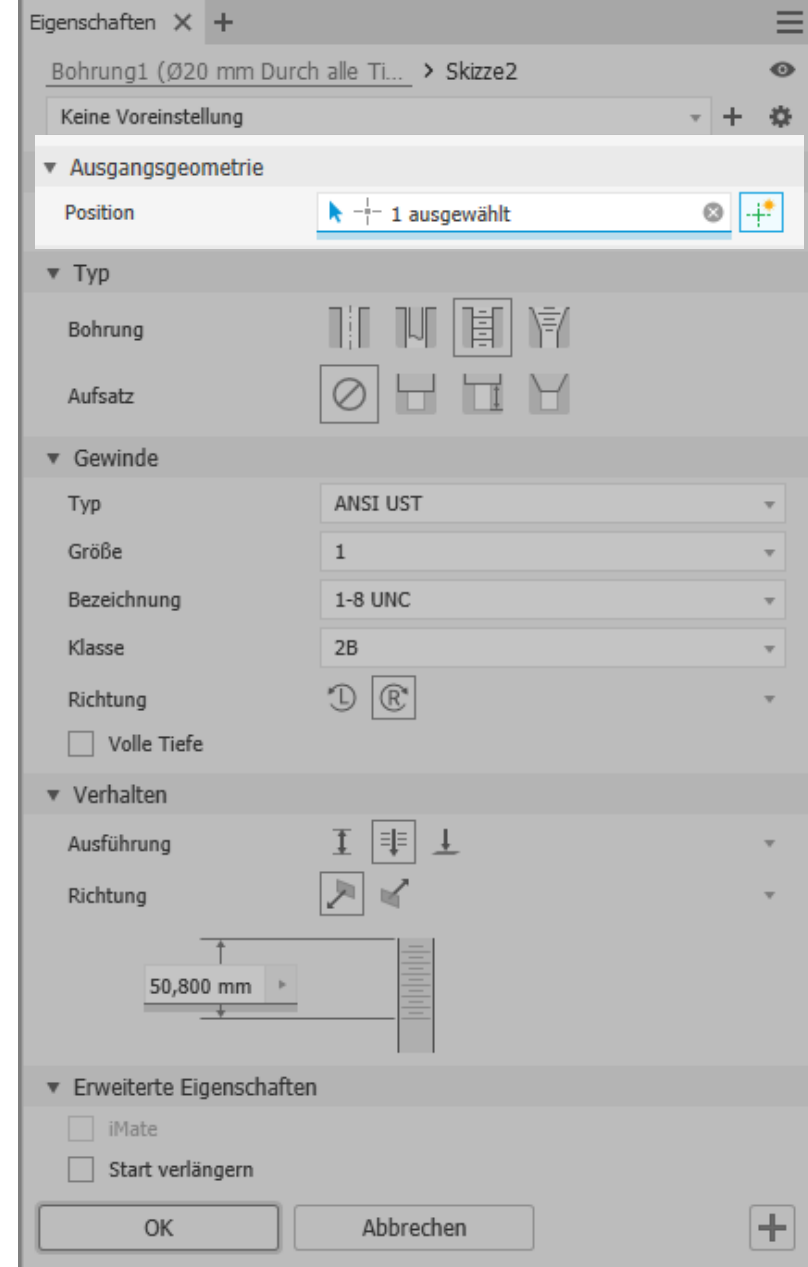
Eigenschaften × +

Bohrung1 (Ø20 mm Durch alle Ti... > Skizze2

Keine Voreinstellung

▼ Ausgangsgeometrie

Position 1 ausgewählt

▼ Typ

Bohrung

Aufsatz

▼ Gewinde

Typ ANSI UST

Größe 1

Bezeichnung 1-8 UNC

Klasse 2B

Richtung

Volle Tiefe

▼ Verhalten

Ausführung

Richtung

50,800 mm

▼ Erweiterte Eigenschaften

iMate

Start verlängern

OK Abbrechen